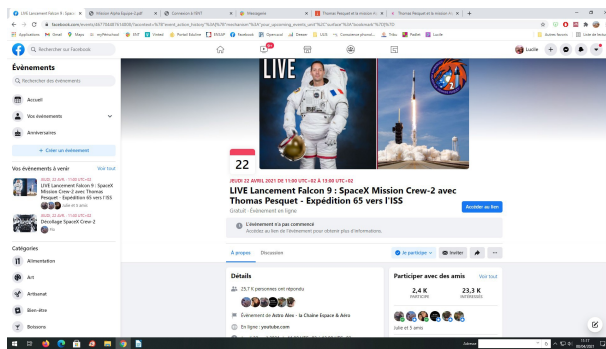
LIVE Lancement Falcon 9 : Space | Mission Alpha Kepler-Capif | Connexion à ENT | Messagerie | Thomas Pesquet et la mission A | Thomas Pesquet et la mission A

facebook.com/events/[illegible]

Applications | Gmail | Maps | myPronote | ENT | Viebel | Portail Eduline | ESSAP | Facebook | Quercusal | Deezer | LGG | Thèse | Padlet | Lucile | Autres favoris | Liste de lecture

Rechercher sur Facebook

Lucile

Événements

Rechercher des événements

Accueil

Vos événements

Anniversaires

+ Créer un événement

Vos événements à venir Voir tout

JEUDI 22 AVR. 11:00 UTC+02
LIVE Lancement Falcon 9 : SpaceX Mission Crew-2 avec Thomas Pesquet - Expédition 65 vers l'ISS
Julie et 6 amis

JEUDI 22 AVR. 11:00 UTC+02
Décollage SpaceX Crew 2

Catégories

Alimentation

Art

Artisanat

Bien-être

Boissons

LIVE

22

JEUDI 22 AVRIL 2021 DE 11:00 UTC+02 À 13:00 UTC+02

LIVE Lancement Falcon 9 : SpaceX Mission Crew-2 avec Thomas Pesquet - Expédition 65 vers l'ISS

Gratuit · Événement en ligne

Accéder au lien

L'événement n'a pas commencé
Accédez au lien de l'événement pour obtenir plus d'informations.

À propos Discussion

Je participe Inviter ...

Détails

25,7 K personnes ont répondu

Événement de Astro Alex - la Chaîne Espace & Aéro

En ligne : youtube.com

Participer avec des amis Voir tout

2,4 K PARTICIPE

23,3 K INTÉRESSÉS

Julie et 5 amis

Rechercher

11:17
20/04/2021